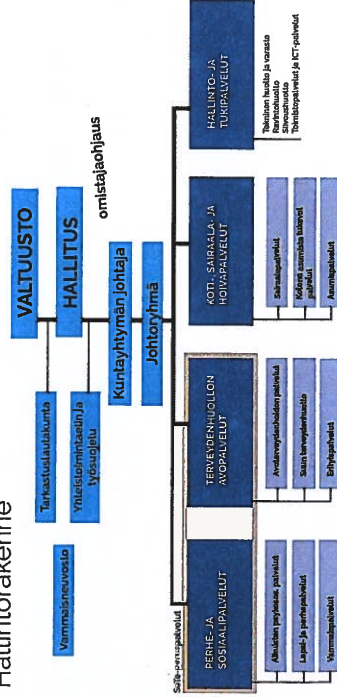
Hallintorakenne

VALTUUSTO

HALLITUS

omistajaohjaus

Tarkastuslautakunta

Yhteistoimintatoimi ja työsuojelu

Vammaisneuvosto

Kuntayhtymän johtaja

Johtoryhmä

Sote-peruspalvelut

PERHE- JA SOSIAALIPALVELUT

Aikuisten psykososiaaliset palvelut

Lapsi- ja perhepalvelut

Vammaispalvelut

TERVEYDEN-HUOLLON AVOPALVELUT

Avoterveydenhuollon palvelut

Suun terveydenhuolto

Erityispalvelut

KOTI-, SAIRAALA- JA HOIVAPALVELUT

Sairaalapalvelut

Kotona asumista tukevat palvelut

Asumispalvelut

HALLINTO- JA TUKIPALVELUT

Toimitilojen huolto ja varasto
Ravintohuolto
Siivoushuolto
Toimistopalvelut ja ICT-palvelut